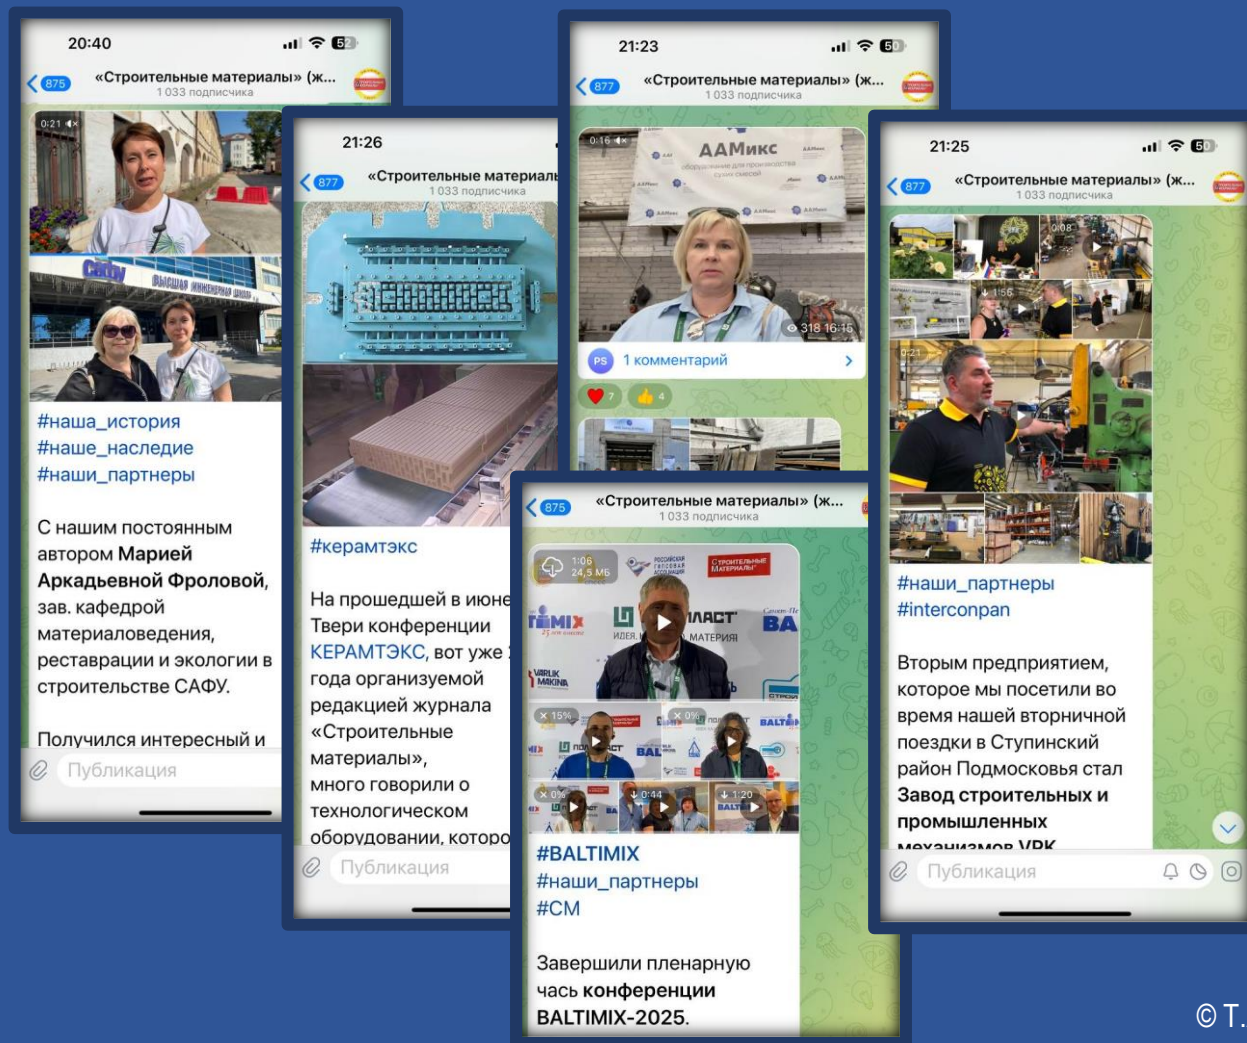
20:40

875 «Строительные материалы» (ж...
1 033 подписчика

0:21

#наша_история
#наше_наследие
#наши_партнеры

С нашим постоянным автором **Марией Аркадьевной Фроловой**, зав. кафедрой материаловедения, реставрации и экологии в строительстве САФУ.

Получился интересный и

Публикация

21:26

877 «Строительные материалы
1 033 подписчика

#керамтэкс

На прошедшей в июне Твери конференции КЕРАМТЭКС, вот уже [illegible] года организуемой редакцией журнала «Строительные материалы», много говорили о технологическом оборудовании, которо

Публикация

21:23

877 «Строительные материалы» (ж...
1 033 подписчика

0:16

ААМикс

318 16:15

PS 1 комментарий

7 4

875 «Строительные материалы» (ж...
1 033 подписчика

1:06
24,5 МБ

**#BALTIMIX**
#наши_партнеры
#СМ

Завершили пленарную часть **конференции BALTIMIX-2025.**

21:25

877 «Строительные материалы» (ж...
1 033 подписчика

0:08
1:56
0:21

#наши_партнеры
#interconpan

Вторым предприятием, которое мы посетили во время нашей вторничной поездки в Ступинский район Подмосковья стал **Завод строительных и промышленных механизмов VDK**

Публикация

© T.